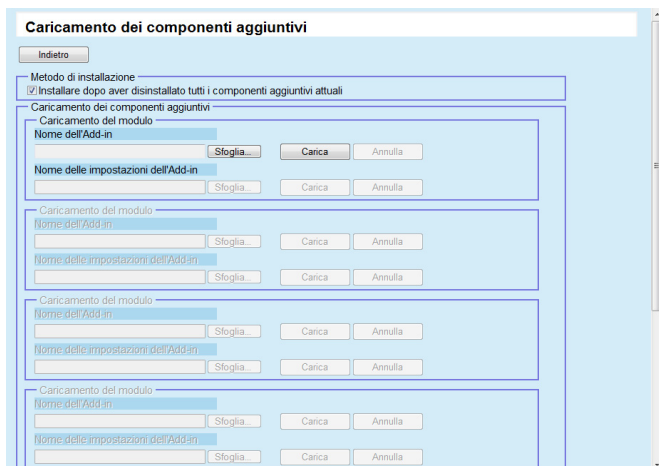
Caricamento dei componenti aggiuntivi

Indietro

Metodo di installazione
☑ Installare dopo aver disinstallato tutti i componenti aggiuntivi attuali

Caricamento dei componenti aggiuntivi

Caricamento del modulo
Nome dell'Add-in
Sfoglia... Carica Annulla
Nome delle impostazioni dell'Add-in
Sfoglia... Carica Annulla

Caricamento del modulo
Nome dell'Add-in
Sfoglia... Carica Annulla
Nome delle impostazioni dell'Add-in
Sfoglia... Carica Annulla

Caricamento del modulo
Nome dell'Add-in
Sfoglia... Carica Annulla
Nome delle impostazioni dell'Add-in
Sfoglia... Carica Annulla

Caricamento del modulo
Nome dell'Add-in
Sfoglia... Carica Annulla
Nome delle impostazioni dell'Add-in
Sfoglia... Carica Annulla